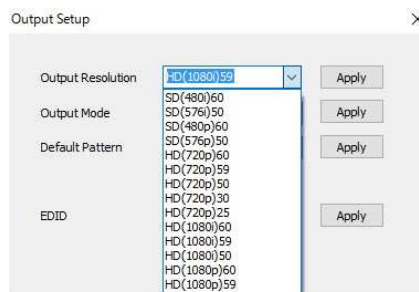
Output Setup ×

Output Resolution HD(1080i)59 Apply

Output Mode Apply

Default Pattern Apply

EDID Apply

SD(480i)60
SD(576i)50
SD(480p)60
SD(576p)50
HD(720p)60
HD(720p)59
HD(720p)50
HD(720p)30
HD(720p)25
HD(1080i)60
HD(1080i)59
HD(1080i)50
HD(1080p)60
HD(1080p)59